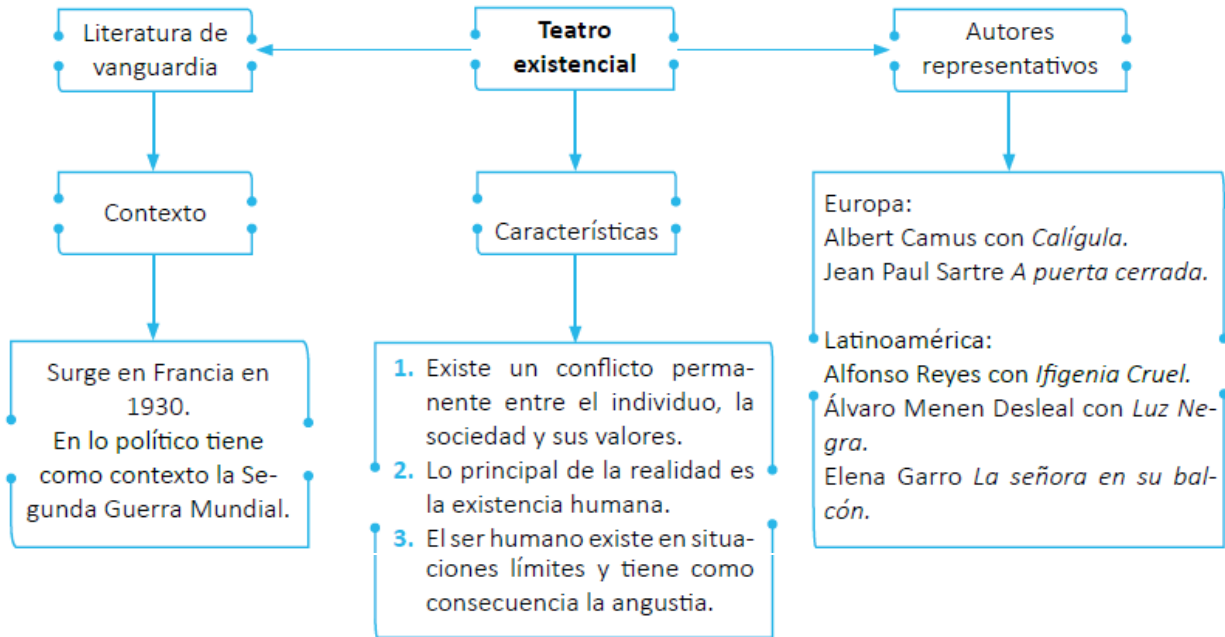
Literatura de vanguardia

**Teatro existencial**

Autores representativos

Contexto

Características

Surge en Francia en 1930.
En lo político tiene como contexto la Segunda Guerra Mundial.

1. Existe un conflicto permanente entre el individuo, la sociedad y sus valores.
2. Lo principal de la realidad es la existencia humana.
3. El ser humano existe en situaciones límites y tiene como consecuencia la angustia.

Europa:
Albert Camus con *Calígula*.
Jean Paul Sartre *A puerta cerrada*.

Latinoamérica:
Alfonso Reyes con *Ifigenia Cruel*.
Álvaro Menen Desleal con *Luz Negra*.
Elena Garro *La señora en su balcón*.